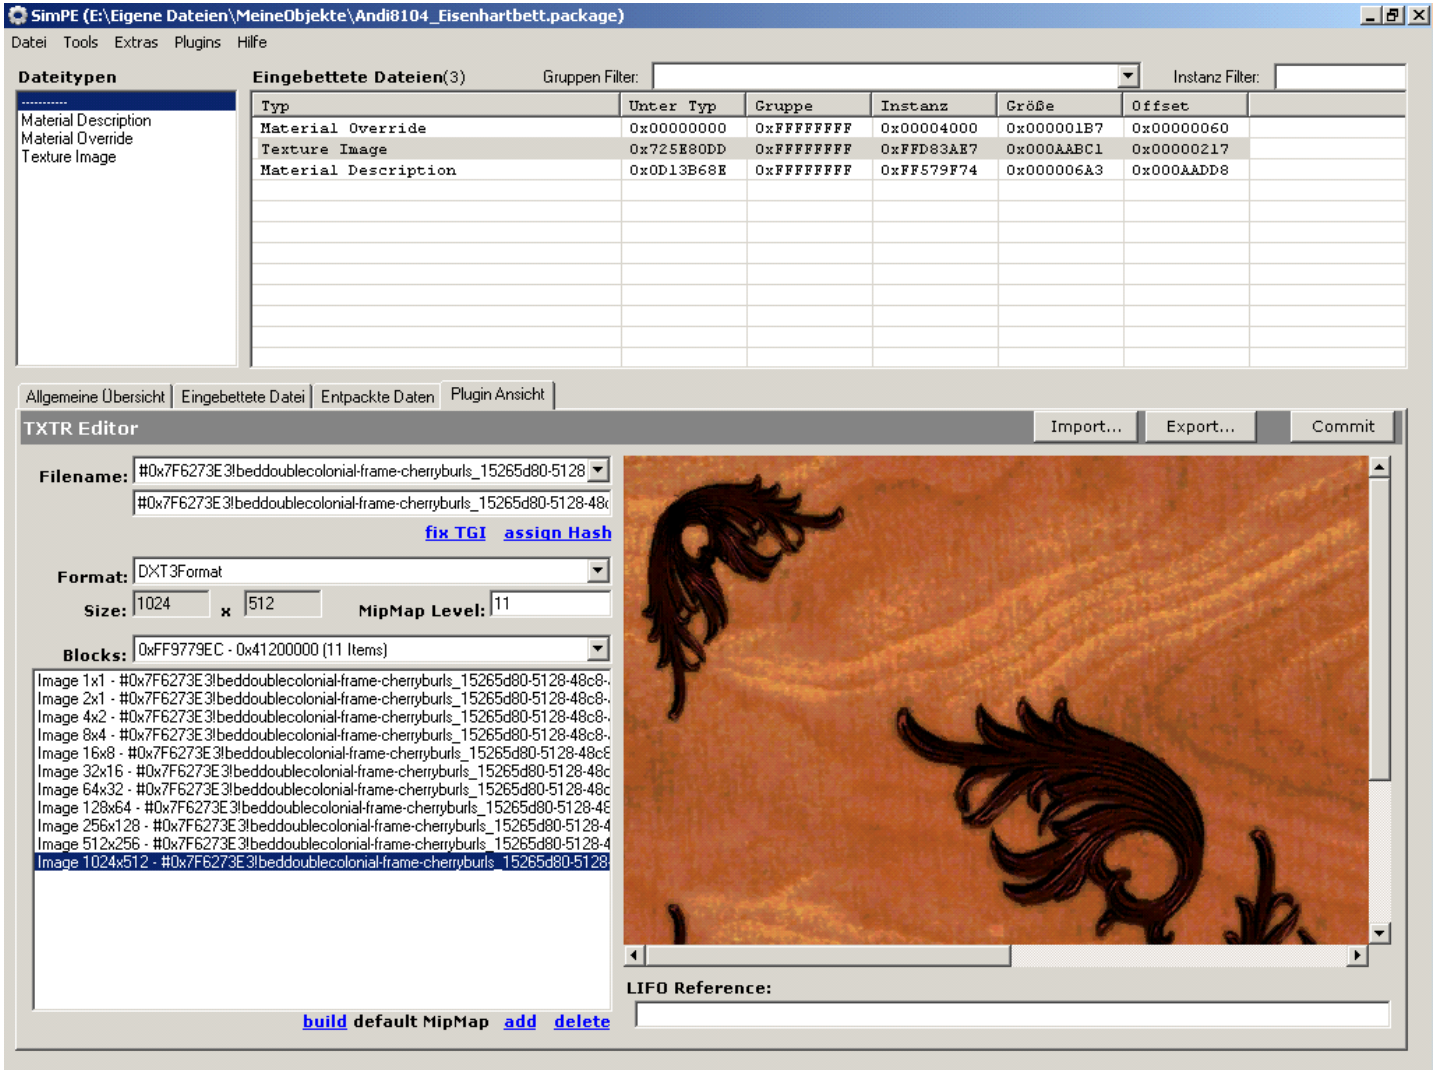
SimPE (E:\Eigene Dateien\MeineObjekte\Andi8104_Eisenhartbett.package)

Datei Tools Extras Plugins Hilfe

Dateitypen

----------
Material Description
Material Override
Texture Image

Eingebettete Dateien(3)

Gruppen Filter:

Instanz Filter:

| Typ | Unter Typ | Gruppe | Instanz | Größe | Offset |
|---|---|---|---|---|---|
| Material Override | 0x00000000 | 0xFFFFFFFF | 0x00004000 | 0x000001B7 | 0x00000060 |
| Texture Image | 0x725E80DD | 0xFFFFFFFF | 0xFFD83AE7 | 0x000AABC1 | 0x00000217 |
| Material Description | 0x0D13B68E | 0xFFFFFFFF | 0xFF579F74 | 0x000006A3 | 0x000AADD8 |

Allgemeine Übersicht | Eingebettete Datei | Entpackte Daten | Plugin Ansicht

TXTR Editor

Import... Export... Commit

Filename: #0x7F6273E3!beddoublecolonial-frame-cherryburls_15265d80-5128

#0x7F6273E3!beddoublecolonial-frame-cherryburls_15265d80-5128-48c

fix TGI assign Hash

Format: DXT3Format

Size: 1024 x 512 MipMap Level: 11

Blocks: 0xFF9779EC - 0x41200000 (11 Items)

Image 1x1 - #0x7F6273E3!beddoublecolonial-frame-cherryburls_15265d80-5128-48c8-
Image 2x1 - #0x7F6273E3!beddoublecolonial-frame-cherryburls_15265d80-5128-48c8-
Image 4x2 - #0x7F6273E3!beddoublecolonial-frame-cherryburls_15265d80-5128-48c8-
Image 8x4 - #0x7F6273E3!beddoublecolonial-frame-cherryburls_15265d80-5128-48c8-
Image 16x8 - #0x7F6273E3!beddoublecolonial-frame-cherryburls_15265d80-5128-48c8
Image 32x16 - #0x7F6273E3!beddoublecolonial-frame-cherryburls_15265d80-5128-48c
Image 64x32 - #0x7F6273E3!beddoublecolonial-frame-cherryburls_15265d80-5128-48c
Image 128x64 - #0x7F6273E3!beddoublecolonial-frame-cherryburls_15265d80-5128-48
Image 256x128 - #0x7F6273E3!beddoublecolonial-frame-cherryburls_15265d80-5128-4
Image 512x256 - #0x7F6273E3!beddoublecolonial-frame-cherryburls_15265d80-5128-4
Image 1024x512 - #0x7F6273E3!beddoublecolonial-frame-cherryburls_15265d80-5128

build default MipMap add delete

LIFO Reference: